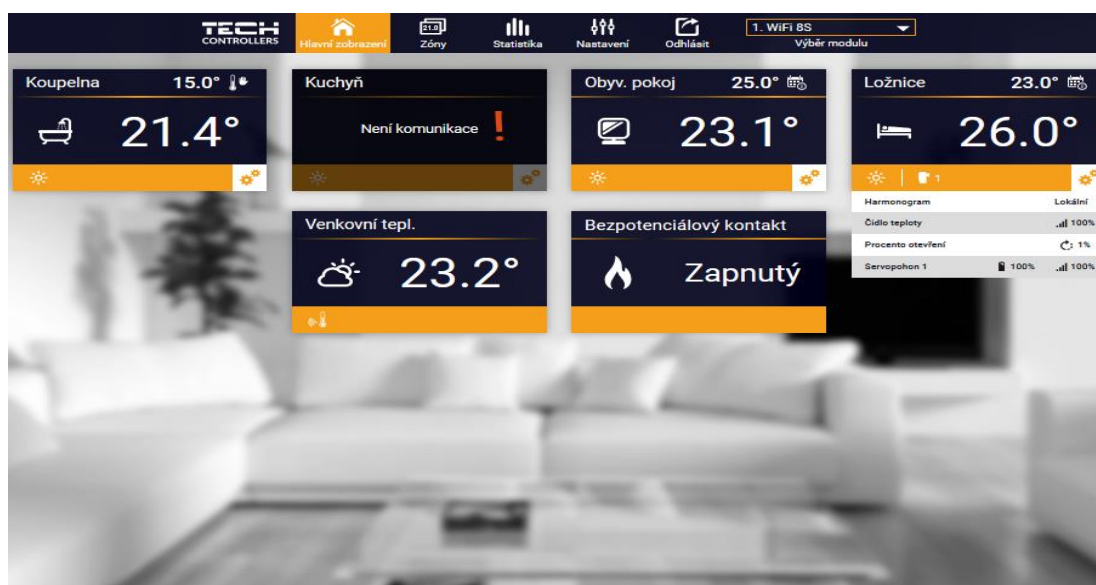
TECH CONTROLLERS

Hlavní zobrazení

Zóny

Statistika

Nastavení

Odhlásit

1. WiFi 8S

Výběr modulu

Koupelna 15.0°

21.4°

Kuchyň

Není komunikace !

Obyv. pokoj 25.0°

23.1°

Ložnice 23.0°

26.0°

1

| | |
|---|---|
| Harmonogram | Lokální |
| Čidlo teploty | 100% |
| Procento otevření | 1% |
| Servopohon 1 | 100% 100% |

Venkovní tepl.

23.2°

Bezpotenciálový kontakt

Zapnutý